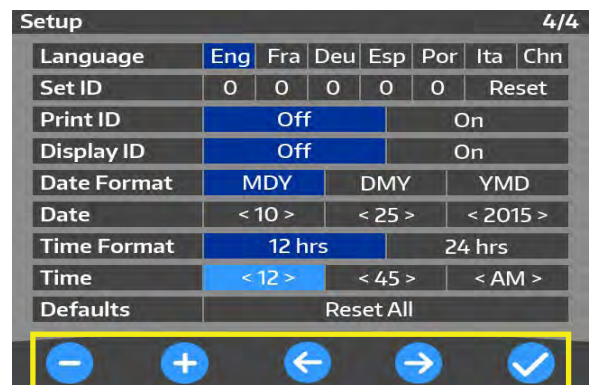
Setup 4/4

| | | | | | | | |
|---|---|---|---|---|---|---|---|
| Language | Eng | Fra | Deu | Esp | Por | Ita | Chn |
| Set ID | 0 | 0 | 0 | 0 | 0 | Reset | |
| Print ID | Off | | | On | | | |
| Display ID | Off | | | On | | | |
| Date Format | MDY | | DMY | | YMD | | |
| Date | < 10 > | | < 25 > | | < 2015 > | | |
| Time Format | 12 hrs | | | 24 hrs | | | |
| Time | < 12 > | | < 45 > | | < AM > | | |
| Defaults | Reset All | | | | | | |